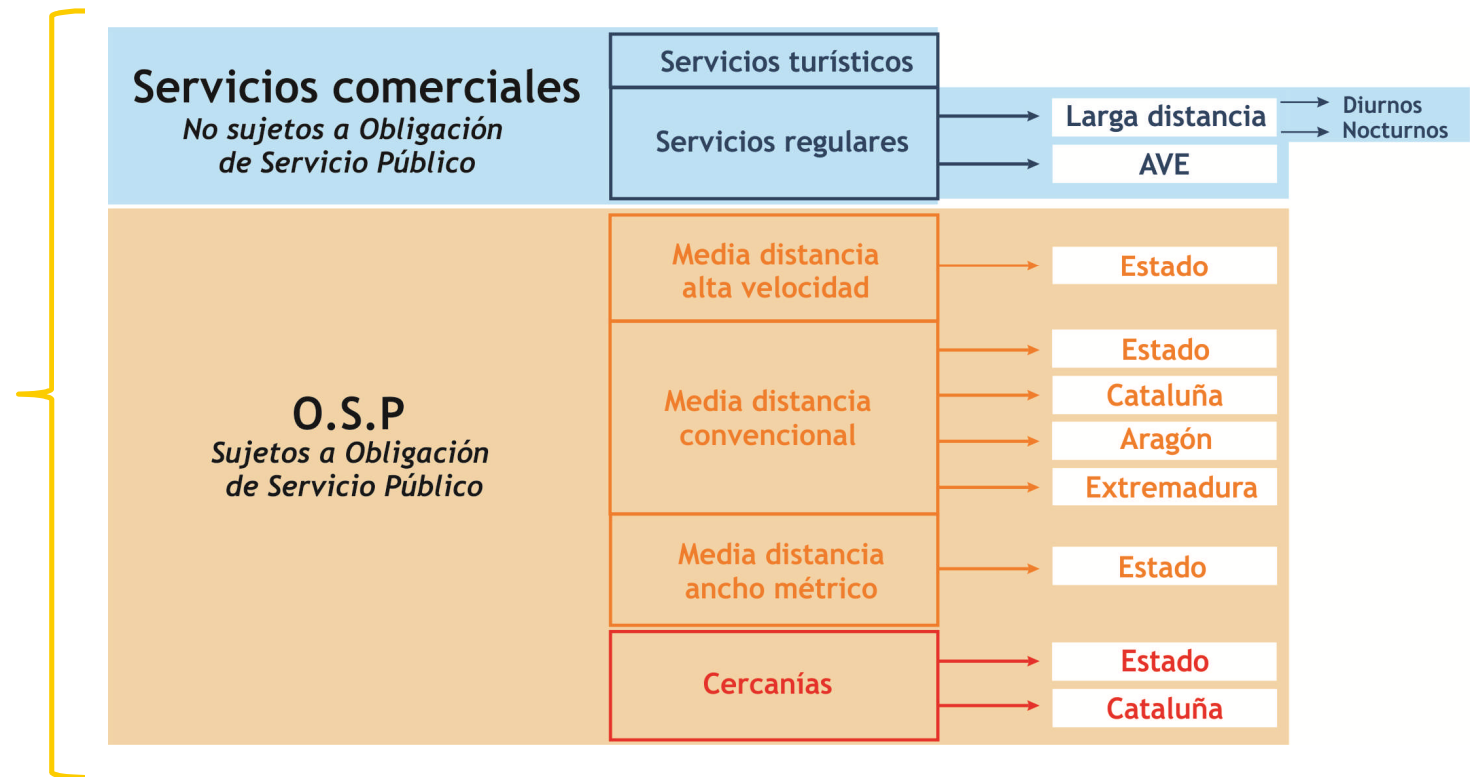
Servicios comerciales
No sujetos a Obligación de Servicio Público

Servicios turísticos

Servicios regulares

Larga distancia

Diurnos

Nocturnos

AVE

O.S.P
Sujetos a Obligación de Servicio Público

Media distancia alta velocidad

Estado

Media distancia convencional

Estado

Cataluña

Aragón

Extremadura

Media distancia ancho métrico

Estado

Cercanías

Estado

Cataluña